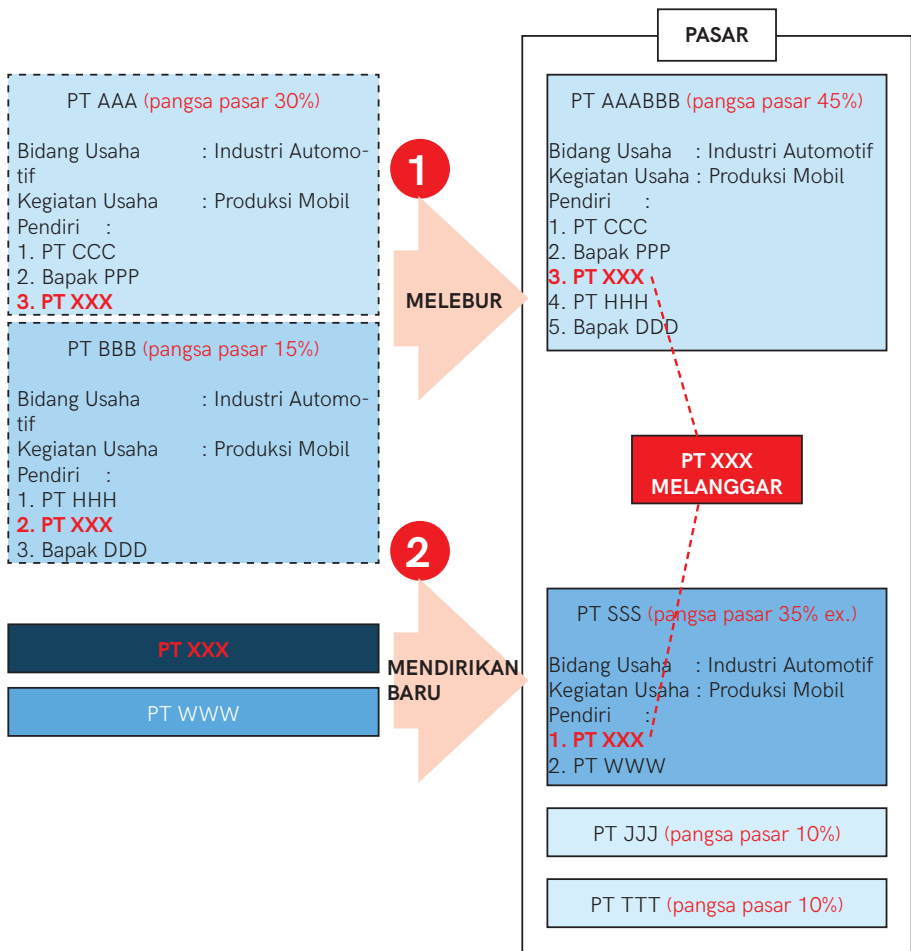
PT AAA (pangsa pasar 30%)

Bidang Usaha : Industri Automotif
Kegiatan Usaha : Produksi Mobil
Pendiri :
1. PT CCC
2. Bapak PPP
3. PT XXX

PT BBB (pangsa pasar 15%)

Bidang Usaha : Industri Automotif
Kegiatan Usaha : Produksi Mobil
Pendiri :
1. PT HHH
2. PT XXX
3. Bapak DDD

1

MELEBUR

2

MENDIRIKAN BARU

PT XXX

PT WWW

PASAR

PT AAABBB (pangsa pasar 45%)

Bidang Usaha : Industri Automotif
Kegiatan Usaha : Produksi Mobil
Pendiri :
1. PT CCC
2. Bapak PPP
3. PT XXX
4. PT HHH
5. Bapak DDD

PT XXX MELANGGAR

PT SSS (pangsa pasar 35% ex.)

Bidang Usaha : Industri Automotif
Kegiatan Usaha : Produksi Mobil
Pendiri :
1. PT XXX
2. PT WWW

PT JJJ (pangsa pasar 10%)

PT TTT (pangsa pasar 10%)